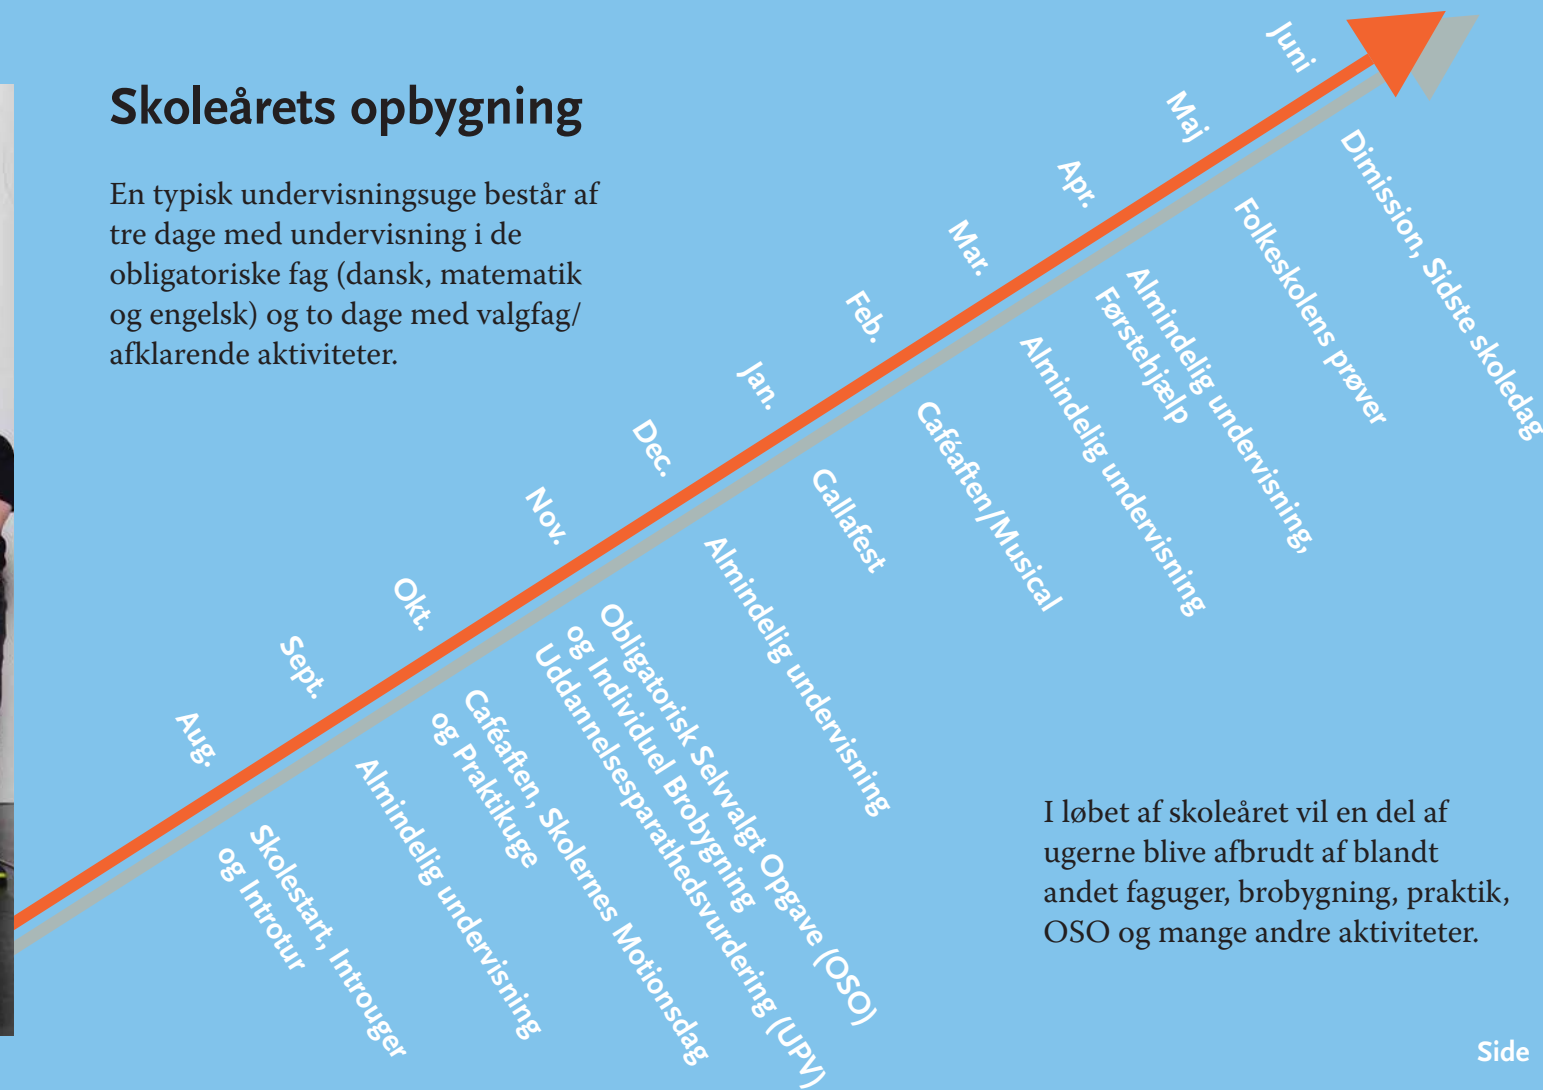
Skoleårets opbygning

En typisk undervisningsuge består af tre dage med undervisning i de obligatoriske fag (dansk, matematik og engelsk) og to dage med valgfag/afklarende aktiviteter.

Aug.
Skolestart, Introuger og Introtur

Sept.
Almindelig undervisning

Okt.
Caféaften, Skolernes Motionsdag og Praktikuge

Nov.
Obligatorisk Selvvalgt Opgave (OSO) og Individuel Brobygning
Uddannelsesparathedsvurdering (UPV)

Dec.
Almindelig undervisning

Jan.
Gallafest

Feb.
Caféaften/Musical

Mar.
Almindelig undervisning

Apr.
Almindelig undervisning, Førstehjælp

Maj
Folkeskolens prøver

Juni
Dimission, Sidste skoledag

I løbet af skoleåret vil en del af ugerne blive afbrudt af blandt andet faguger, brobygning, praktik, OSO og mange andre aktiviteter.

Side